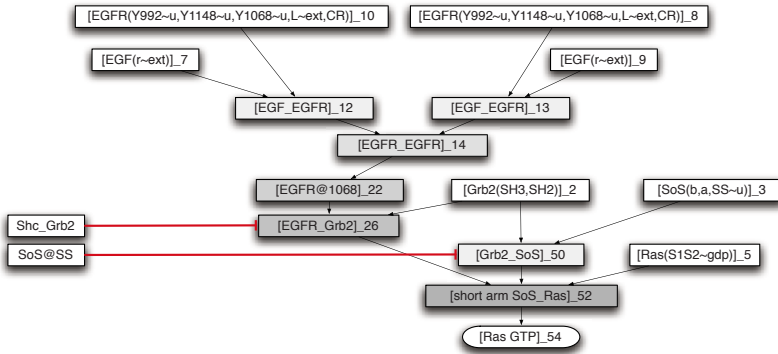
[EGFR(Y992~u,Y1148~u,Y1068~u,L~ext,CR)]_10

[EGFR(Y992~u,Y1148~u,Y1068~u,L~ext,CR)]_8

[EGF(r~ext)]_7

[EGF(r~ext)]_9

[EGF_EGFR]_12

[EGF_EGFR]_13

[EGFR_EGFR]_14

[EGFR@1068]_22

[Grb2(SH3,SH2)]_2

[SoS(b,a,SS~u)]_3

Shc_Grb2

[EGFR_Grb2]_26

SoS@SS

[Grb2_SoS]_50

[Ras(S1S2~gdp)]_5

[short arm SoS_Ras]_52

[Ras GTP]_54